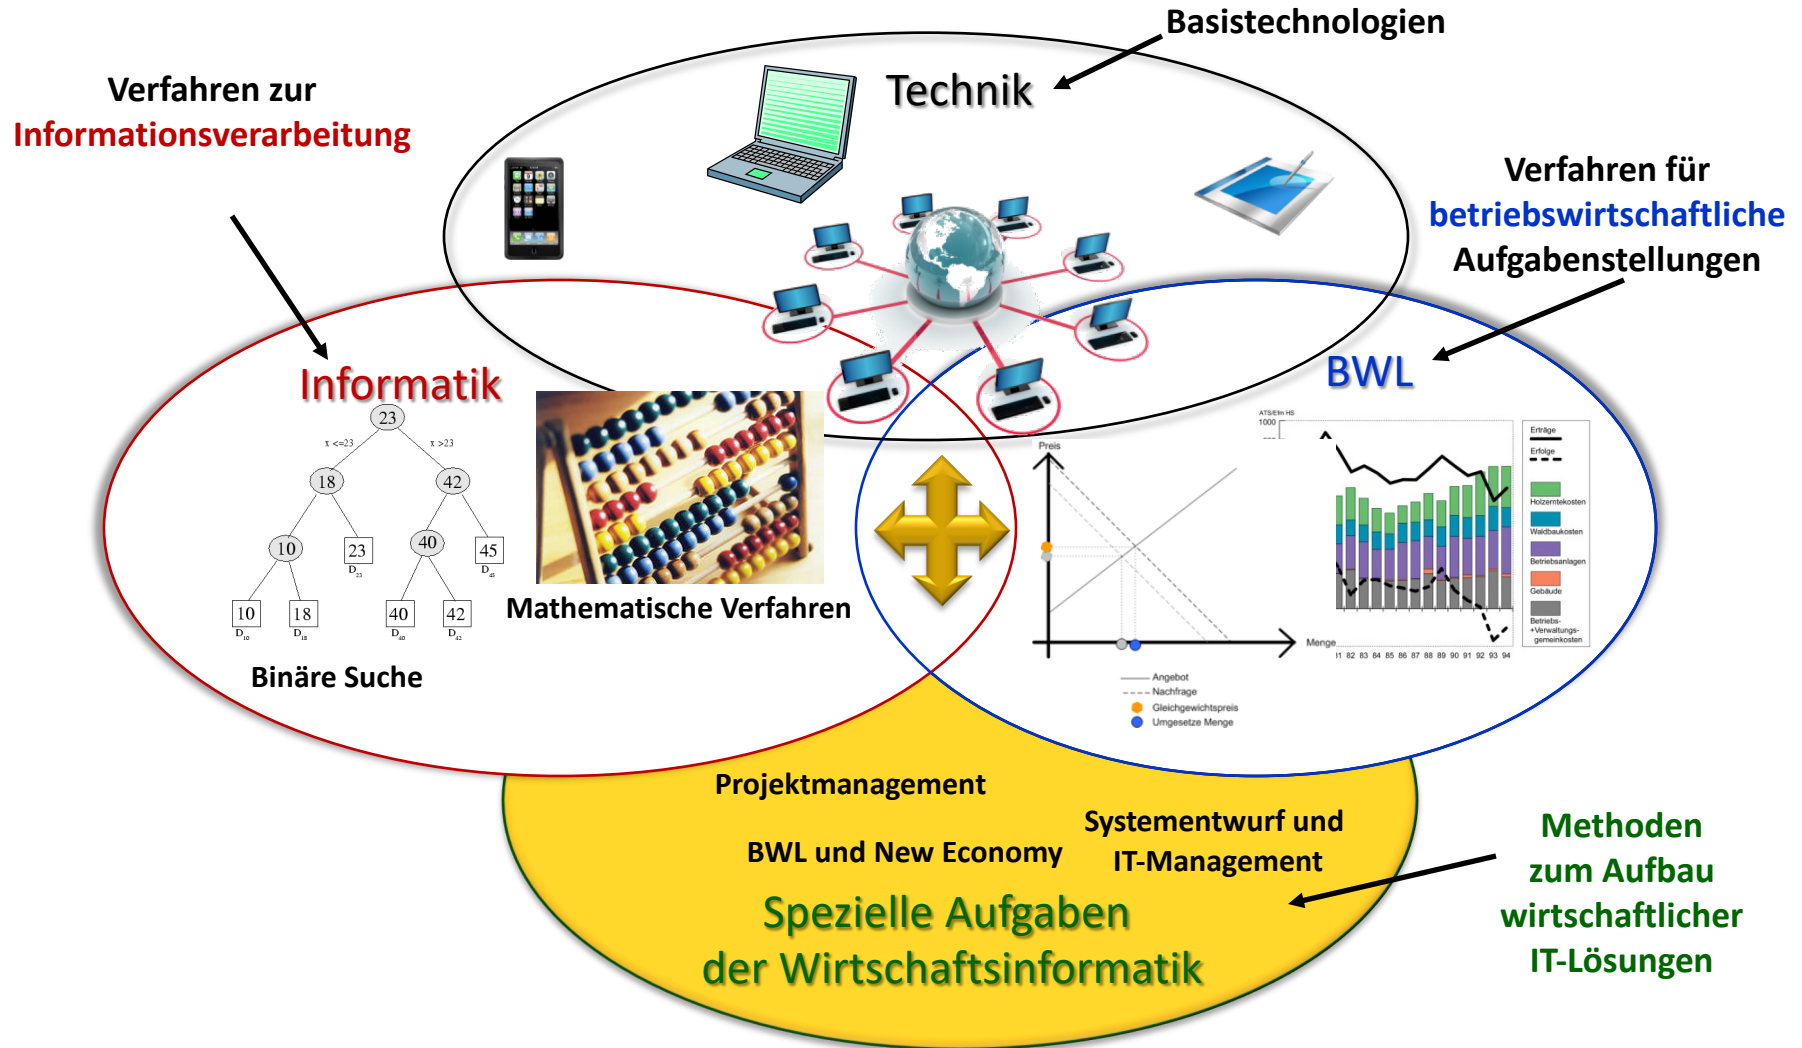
Basistechnologien

Verfahren zur
Informationsverarbeitung

Technik

Verfahren für
betriebswirtschaftliche
Aufgabenstellungen

Informatik

BWL

23
x <=23
x >23
18
42
10
23
$D_{23}$
40
45
$D_{45}$
10
$D_{10}$
18
$D_{18}$
40
$D_{40}$
42
$D_{42}$

Binäre Suche

Mathematische Verfahren

Preis
Menge
Angebot
Nachfrage
Gleichgewichtspreis
Umgesetzte Menge

ATS/Efm HS
1000
Erträge
Erfolge
Holzerntekosten
Waldbaukosten
Betriebsanlagen
Gebäude
Betriebs- +Verwaltungs- gemeinkosten
81 82 83 84 85 86 87 88 89 90 91 92 93 94

Projektmanagement

Systementwurf und
IT-Management

BWL und New Economy

Spezielle Aufgaben
der Wirtschaftsinformatik

Methoden
zum Aufbau
wirtschaftlicher
IT-Lösungen